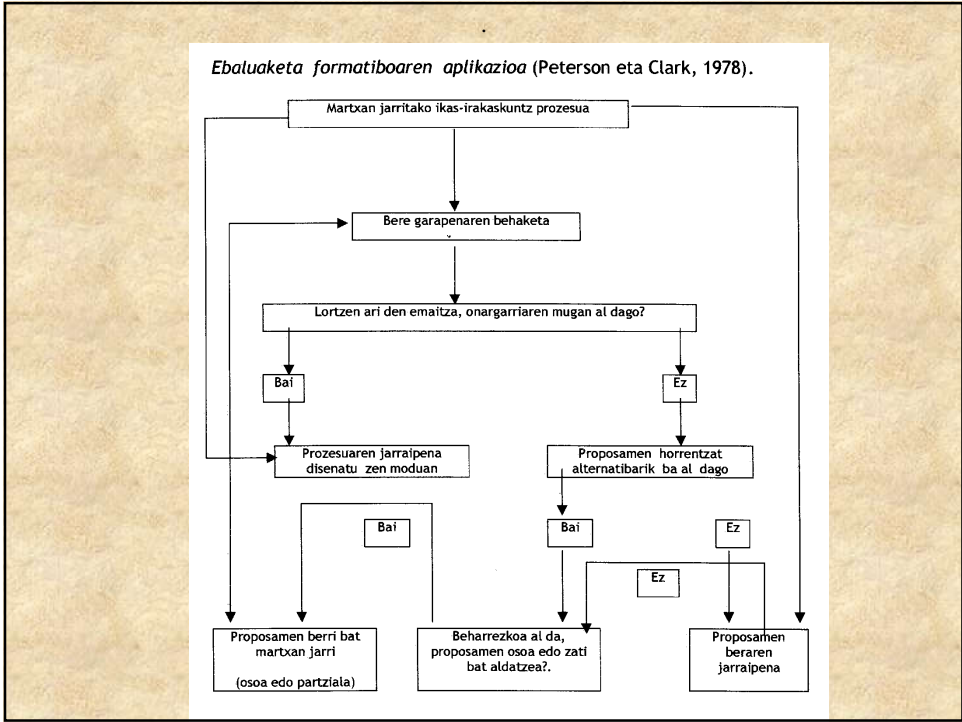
Ebaluaketa formatiboaren aplikazioa (Peterson eta Clark, 1978).

Martxan jarritako ikas-irakaskuntz prozesua

Bere garapenaren behaketa

Lortzen ari den emaitza, onargarriaren mugan al dago?

Bai

Ez

Prozesuaren jarraipena disenatu zen moduan

Proposamen horrentzat alternatibarik ba al dago

Bai

Bai

Ez

Ez

Proposamen berri bat martxan jarri

(osoa edo partziala)

Beharrezkoa al da, proposamen osoa edo zati bat aldatzea?.

Proposamen beraren jarraipena